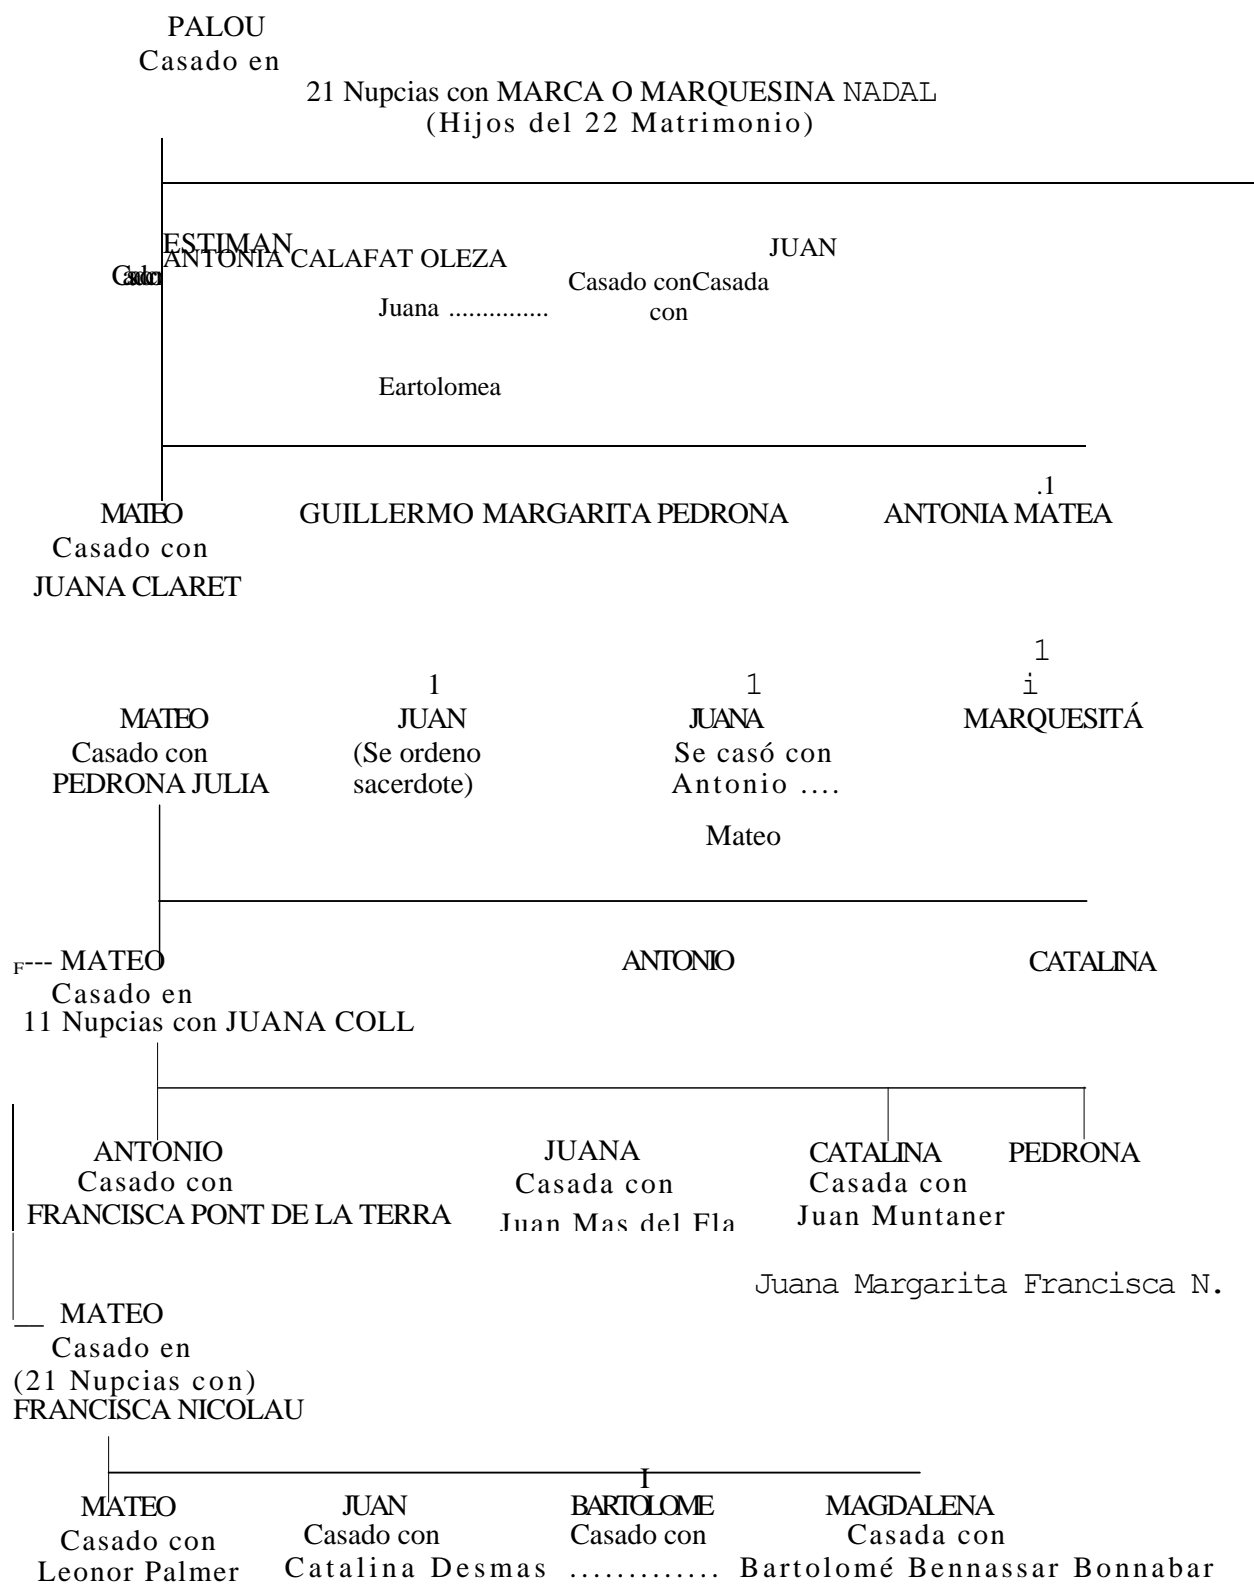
PALOU
Casado en
21 Nupcias con MARCA O MARQUESINA NADAL
(Hijos del 22 Matrimonio)

ESTIMAN
ANTONIA CALAFAT OLEZA
Casado
JUAN
Casado conCasada con
Juana ...............
Eartolomea

MATEO
Casado con
JUANA CLARET

GUILLERMO MARGARITA PEDRONA

.1
ANTONIA MATEA

1
i
MARQUESITÁ

MATEO
Casado con
PEDRONA JULIA

1
JUAN
(Se ordeno sacerdote)

1
JUANA
Se casó con
Antonio ....
Mateo

F--- MATEO
Casado en
11 Nupcias con JUANA COLL

ANTONIO

CATALINA

ANTONIO
Casado con
FRANCISCA PONT DE LA TERRA

JUANA
Casada con
Juan Mas del Fla

CATALINA
Casada con
Juan Muntaner

PEDRONA

Juana Margarita Francisca N.

__ MATEO
Casado en
(21 Nupcias con)
FRANCISCA NICOLAU

I

MATEO
Casado con
Leonor Palmer

JUAN
Casado con
Catalina Desmas

BARTOLOME
Casado con
............

MAGDALENA
Casada con
Bartolomé Bennassar Bonnabar